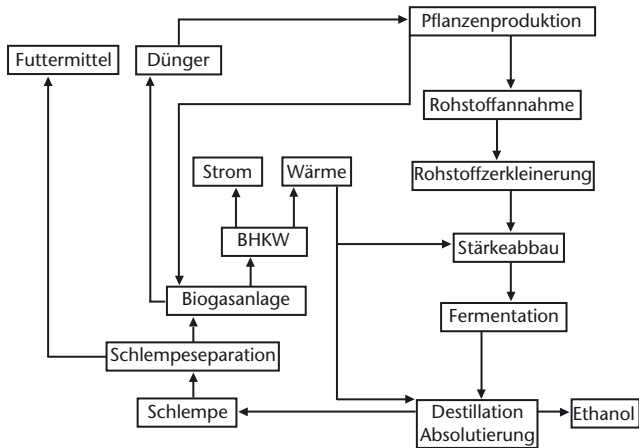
Pflanzenproduktion

Futtermittel

Dünger

Rohstoffannahme

Strom

Wärme

Rohstoffzerkleinerung

BHKW

Stärkeabbau

Biogasanlage

Fermentation

Schlempeseparation

Schlempe

Destillation
Absolutierung

Ethanol